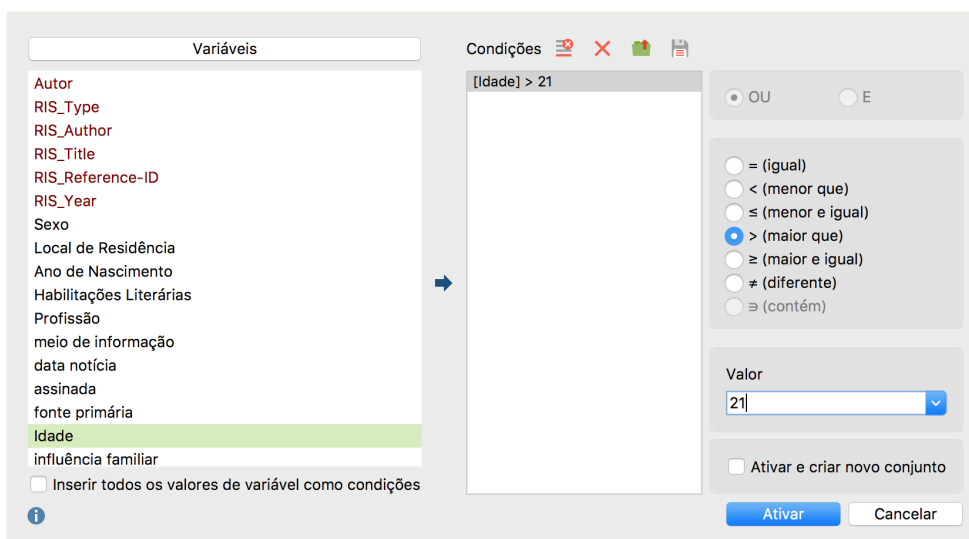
Variáveis

Autor
RIS_Type
RIS_Author
RIS_Title
RIS_Reference-ID
RIS_Year
Sexo
Local de Residência
Ano de Nascimento
Habilitações Literárias
Profissão
meio de informação
data notícia
assinada
fonte primária
Idade
influência familiar

Inserir todos os valores de variável como condições

Condições

[Idade] > 21

OU
E

= (igual)
< (menor que)
≤ (menor e igual)
> (maior que)
≥ (maior e igual)
≠ (diferente)
∋ (contém)

Valor
21

Ativar e criar novo conjunto

Ativar
Cancelar